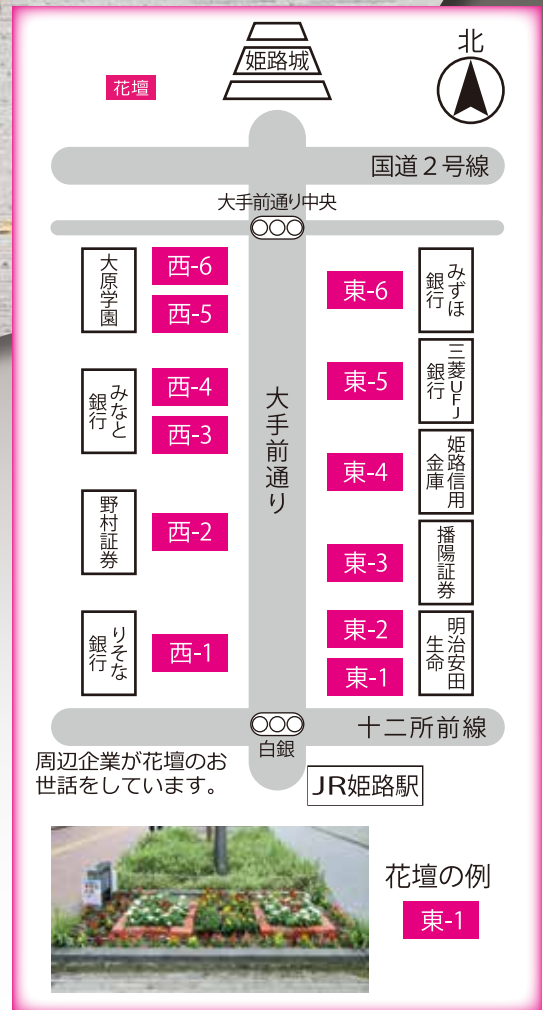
姫路城

北

花壇

国道２号線

大手前通り中央

大原学園

西-6

西-5

東-6

みずほ銀行

みなと銀行

西-4

西-3

東-5

三菱UFJ銀行

大手前通り

東-4

姫路信用金庫

野村証券

西-2

東-3

播陽証券

りそな銀行

西-1

東-2

東-1

明治安田生命

十二所前線

白銀

周辺企業が花壇のお世話をしています。

JR姫路駅

花壇の例

東-1